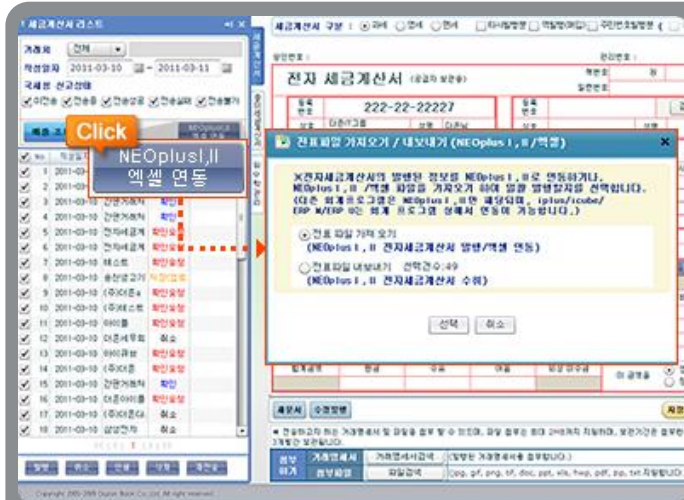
세금계산서 리스트

거래처 전체

작성일자 2011-03-10 ~ 2011-03-11

국세청 신고상태

이전송 전송중 전송성공 전송실패 전송불가

Click

NEOplusI,II 엑셀 연동

| No | 작성일 | | |
|---|---|---|---|
| 1 | 2011-03-10 | | |
| 2 | 2011-03-10 | | |
| 3 | 2011-03-10 | 간편거래처 | 확인 |
| 4 | 2011-03-10 | 간편거래처 | 확인 |
| 5 | 2011-03-10 | 전자세금계 | 확인요청 |
| 6 | 2011-03-10 | 전자세금계 | 확인요청 |
| 7 | 2011-03-10 | 테스트 | 확인요청 |
| 8 | 2011-03-10 | 솔잔걸고기 | 직권발행 |
| 9 | 2011-03-10 | (주)더존a | 확인요청 |
| 10 | 2011-03-10 | (주)베스트 | 확인요청 |
| 11 | 2011-03-10 | 아이콜 | 확인요청 |
| 12 | 2011-03-10 | 더존비즈와 | 취소 |
| 13 | 2011-03-10 | 아이콜분 | 확인요청 |
| 14 | 2011-03-10 | (주)이존 | 확인요청 |
| 15 | 2011-03-10 | 간편거래처 | 확인 |
| 16 | 2011-03-10 | 더존아이콜 | 확인요청 |
| 17 | 2011-03-10 | (주)더존다 | 취소 |
| 18 | 2011-03-10 | 삼성전자 | 취소 |

세금계산서 구분 : 과세 영세 면세 | 위수탁발행 | 역발행(매입) | 주민번호발행

승인번호 : 관리번호 :

전자 세금계산서 (공급자 보관용)

222-22-22227

전표파일 가져오기 / 내보내기 (NEOplus I , II /엑셀)

※전자세금계산서의 발행된 정보를 NEOplus I , II로 연동하거나, NEOplus I , II /엑셀 파일을 가져오기 하여 일괄 발행할지를 선택합니다. (다른 회계프로그램은 NEOplus I , II만 해당되며, iplus/icube/ERP M/ERP 에는 회계 프로그램 상에서 연동이 가능합니다.)

전표 파일 가져 오기 (NEOplus I , II 전자세금계산서 발행/엑셀 연동)

전표 파일 내보내기 선택건수:49 (NEOplus I , II 전자세금계산서 수취)

선택 취소

합계금액 현금 수표 어음 외상미수금

새문서 수정발행

Copyright 2005-2009 Duzon Bizon Co.,Ltd. All rights reserved.